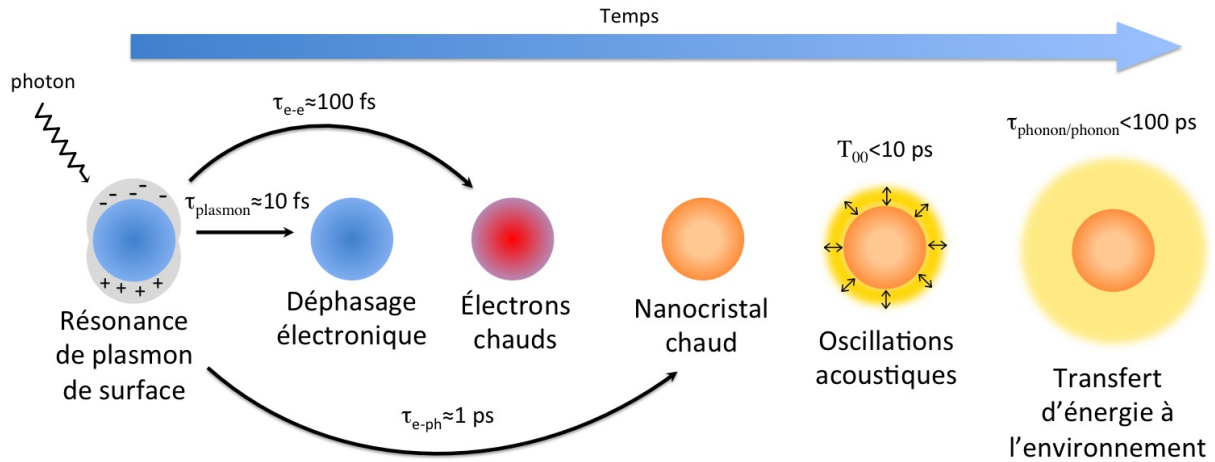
Temps

photon

$\tau_{e\text{-}e}$≈100 fs

$\tau_{plasmon}$≈10 fs

$T_{00}$<10 ps

$\tau_{phonon/phonon}$<100 ps

- - - -

+ + + +

Résonance de plasmon de surface

Déphasage électronique

Électrons chauds

Nanocristal chaud

Oscillations acoustiques

Transfert d'énergie à l'environnement

$\tau_{e\text{-}ph}$≈1 ps